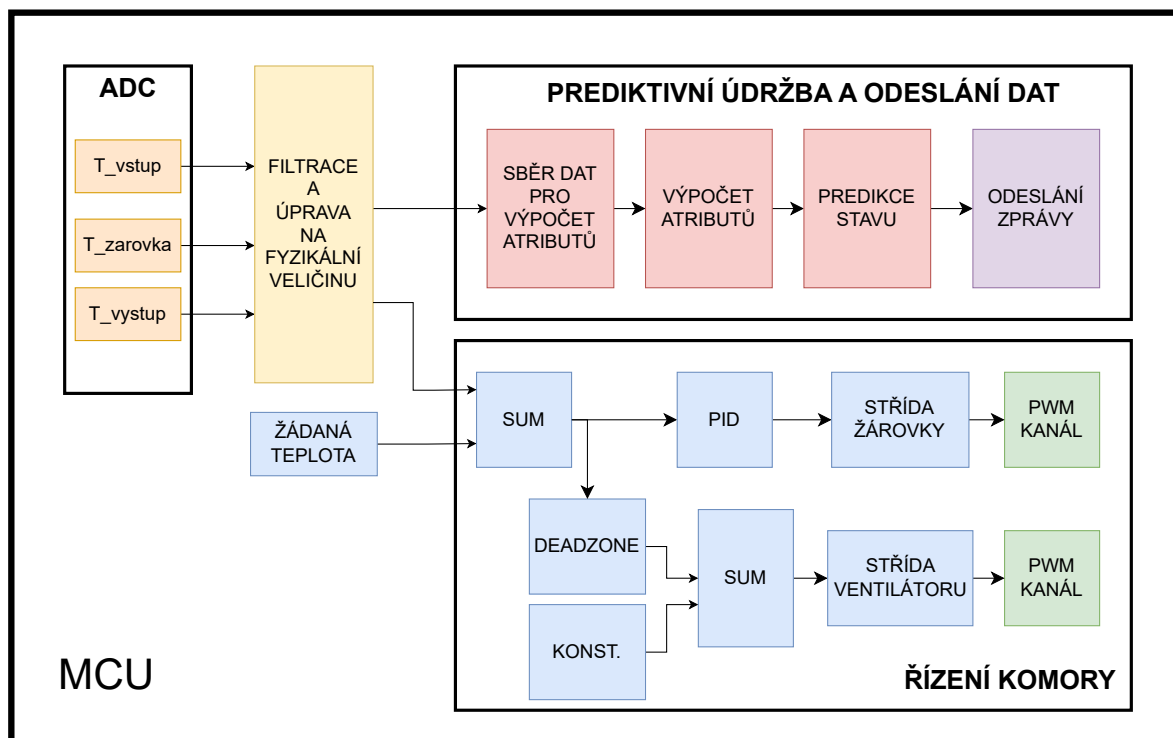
ADC

T_vstup

T_zarovka

T_vystup

FILTRACE A ÚPRAVA NA FYZIKÁLNÍ VELIČINU

PREDIKTIVNÍ ÚDRŽBA A ODESLÁNÍ DAT

SBĚR DAT PRO VÝPOČET ATRIBUTŮ

VÝPOČET ATRIBUTŮ

PREDIKCE STAVU

ODESLÁNÍ ZPRÁVY

ŽÁDANÁ TEPLOTA

SUM

PID

STŘÍDA ŽÁROVKY

PWM KANÁL

DEADZONE

SUM

STŘÍDA VENTILÁTORU

PWM KANÁL

KONST.

MCU

ŘÍZENÍ KOMORY